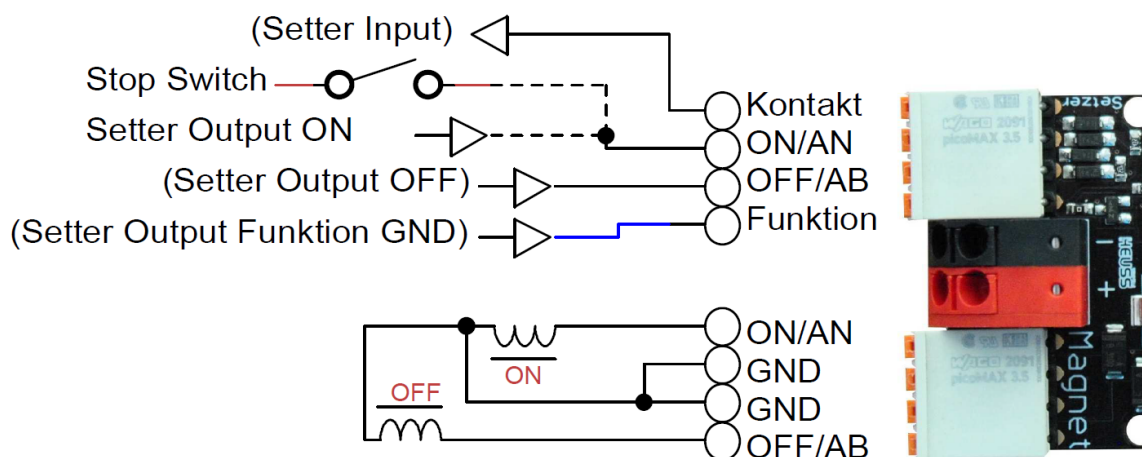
(Setter Input)
Stop Switch
Setter Output ON
(Setter Output OFF)
(Setter Output Funktion GND)
Kontakt
ON/AN
OFF/AB
Funktion
Setzer
WAGO 2091
picoMAX 3.5
-
+
HEUSS
ON
OFF
ON/AN
GND
GND
OFF/AB
WAGO 2091
picoMAX 3.5
Magnet